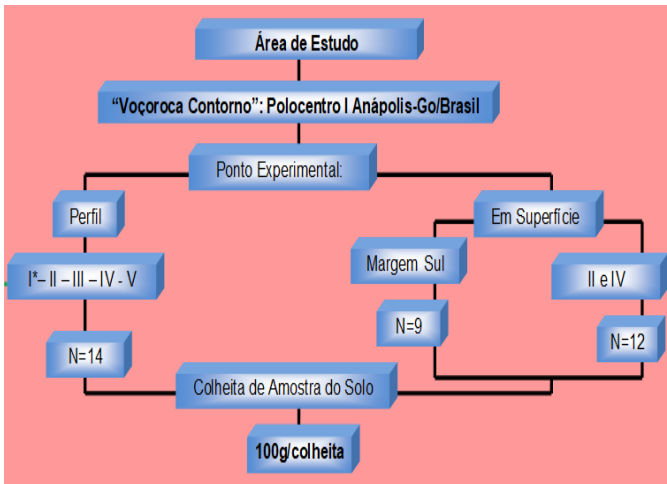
Área de Estudo

“Voçoroca Contorno”: Polocentro I Anápolis-Go/Brasil

Ponto Experimental:

Perfil

I*– II – III – IV - V

N=14

Em Superfície

Margem Sul

N=9

II e IV

N=12

Colheita de Amostra do Solo

100g/colheita